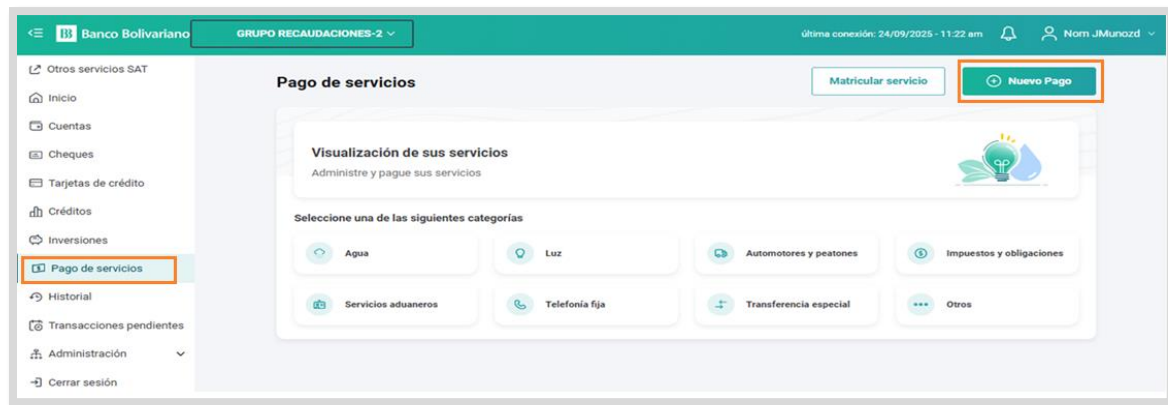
Banco Bolivariano
GRUPO RECAUDACIONES-2
última conexión: 24/09/2025 - 11:22 am
Nom JMunozd

Otros servicios SAT
Inicio
Cuentas
Cheques
Tarjetas de crédito
Créditos
Inversiones
Pago de servicios
Historial
Transacciones pendientes
Administración
Cerrar sesión

Pago de servicios
Matricular servicio
Nuevo Pago

Visualización de sus servicios
Administre y pague sus servicios

Seleccione una de las siguientes categorías

Agua
Luz
Automotores y peatones
Impuestos y obligaciones
Servicios aduaneros
Telefonía fija
Transferencia especial
Otros